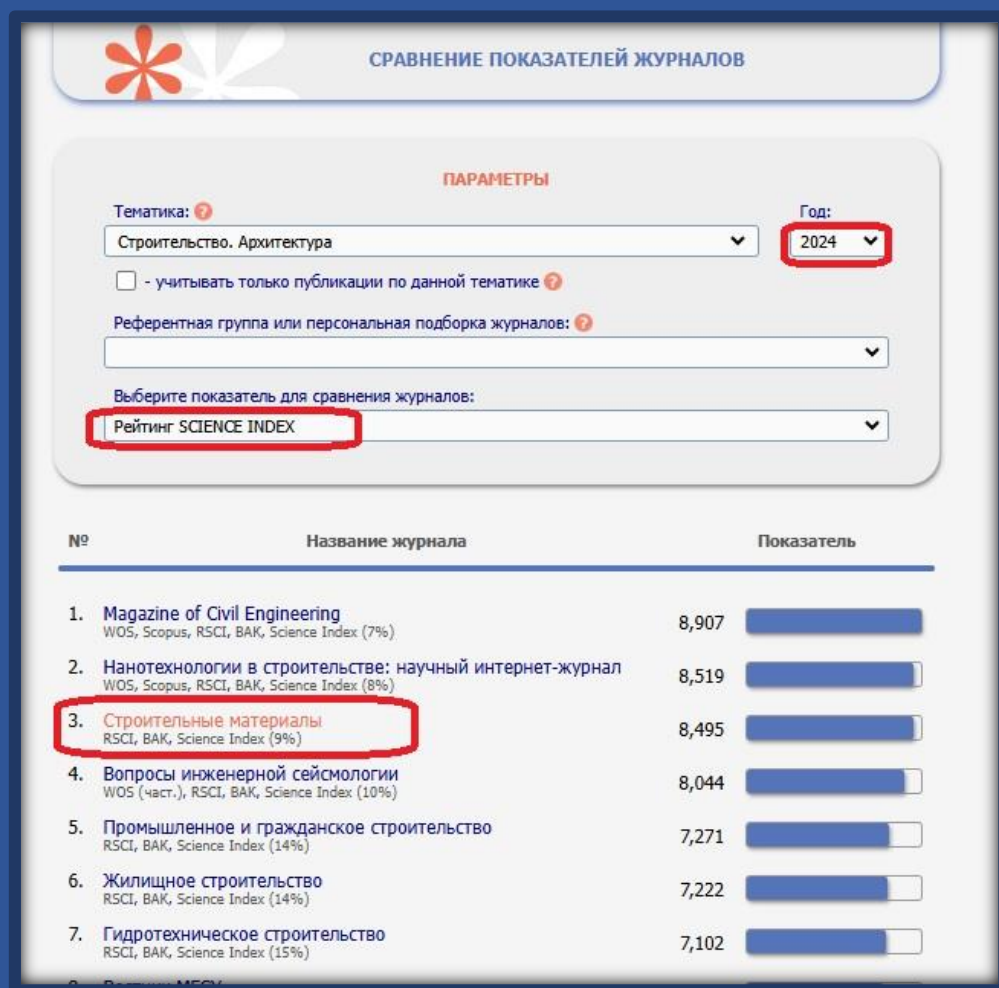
СРАВНЕНИЕ ПОКАЗАТЕЛЕЙ ЖУРНАЛОВ

ПАРАМЕТРЫ

Тематика:
Строительство. Архитектура

Год:
2024

- учитывать только публикации по данной тематике

Референтная группа или персональная подборка журналов:

Выберите показатель для сравнения журналов:
Рейтинг SCIENCE INDEX

| № | Название журнала | Показатель |
|---|---|---|
| 1. | Magazine of Civil Engineering WOS, Scopus, RSCI, ВАК, Science Index (7%) | 8,907 |
| 2. | Нанотехнологии в строительстве: научный интернет-журнал WOS, Scopus, RSCI, ВАК, Science Index (8%) | 8,519 |
| 3. | Строительные материалы RSCI, ВАК, Science Index (9%) | 8,495 |
| 4. | Вопросы инженерной сейсмологии WOS (част.), RSCI, ВАК, Science Index (10%) | 8,044 |
| 5. | Промышленное и гражданское строительство RSCI, ВАК, Science Index (14%) | 7,271 |
| 6. | Жилищное строительство RSCI, ВАК, Science Index (14%) | 7,222 |
| 7. | Гидротехническое строительство RSCI, ВАК, Science Index (15%) | 7,102 |
| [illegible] | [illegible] | |